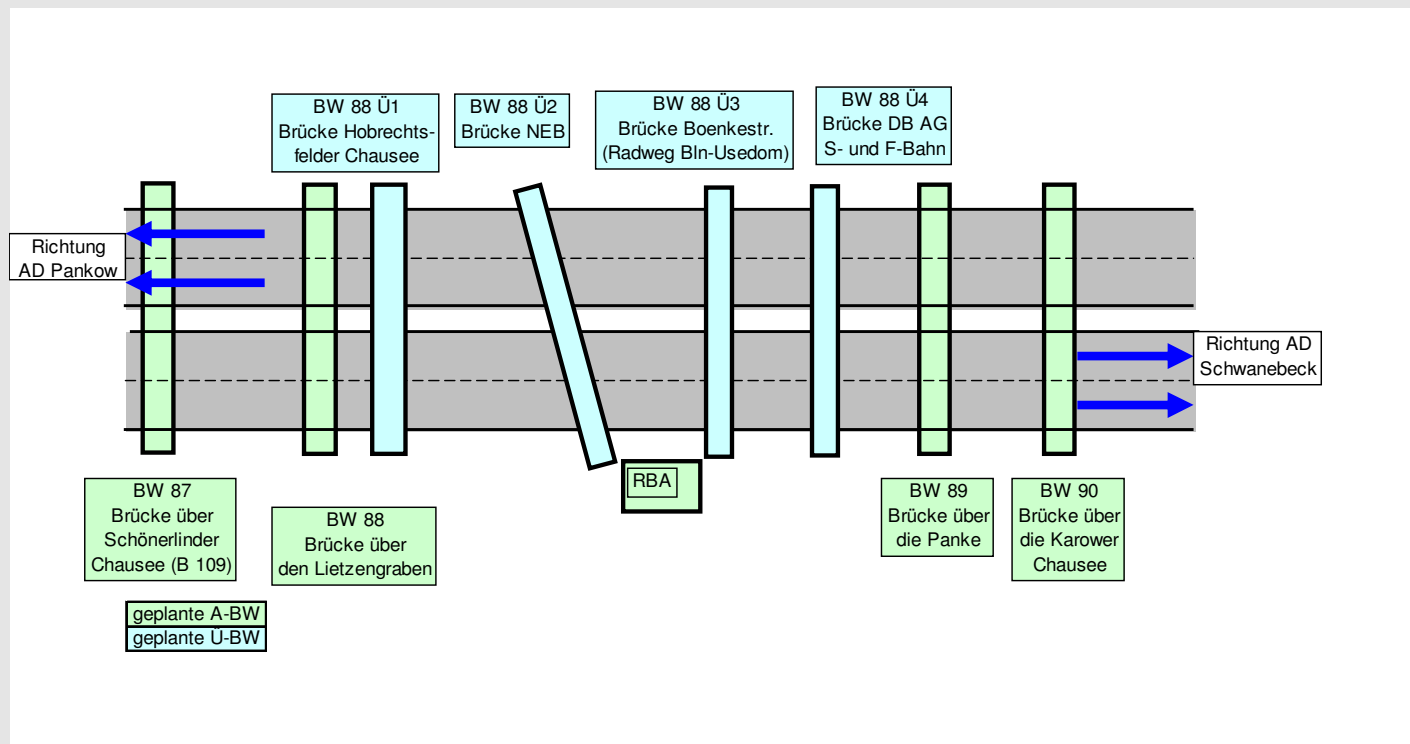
BW 88 Ü1
Brücke Hobrechtsfelder Chausee

BW 88 Ü2
Brücke NEB

BW 88 Ü3
Brücke Boenkestr.
(Radweg Bln-Usedom)

BW 88 Ü4
Brücke DB AG
S- und F-Bahn

Richtung
AD Pankow

Richtung AD
Schwanebeck

RBA

BW 87
Brücke über
Schönerlinder
Chausee (B 109)

BW 88
Brücke über
den Lietzengraben

BW 89
Brücke über
die Panke

BW 90
Brücke über
die Karower
Chausee

geplante A-BW
geplante Ü-BW